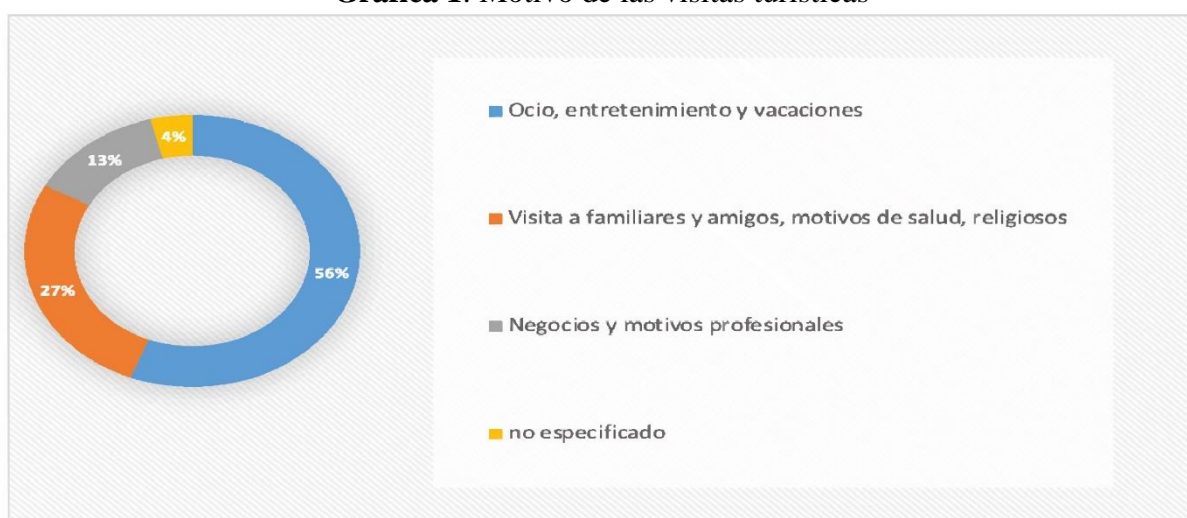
Gráfica 1. Motivo de las visitas turísticas

4%
13%
27%
56%

Ocio, entretenimiento y vacaciones

Visita a familiares y amigos, motivos de salud, religiosos

Negocios y motivos profesionales

no especificado